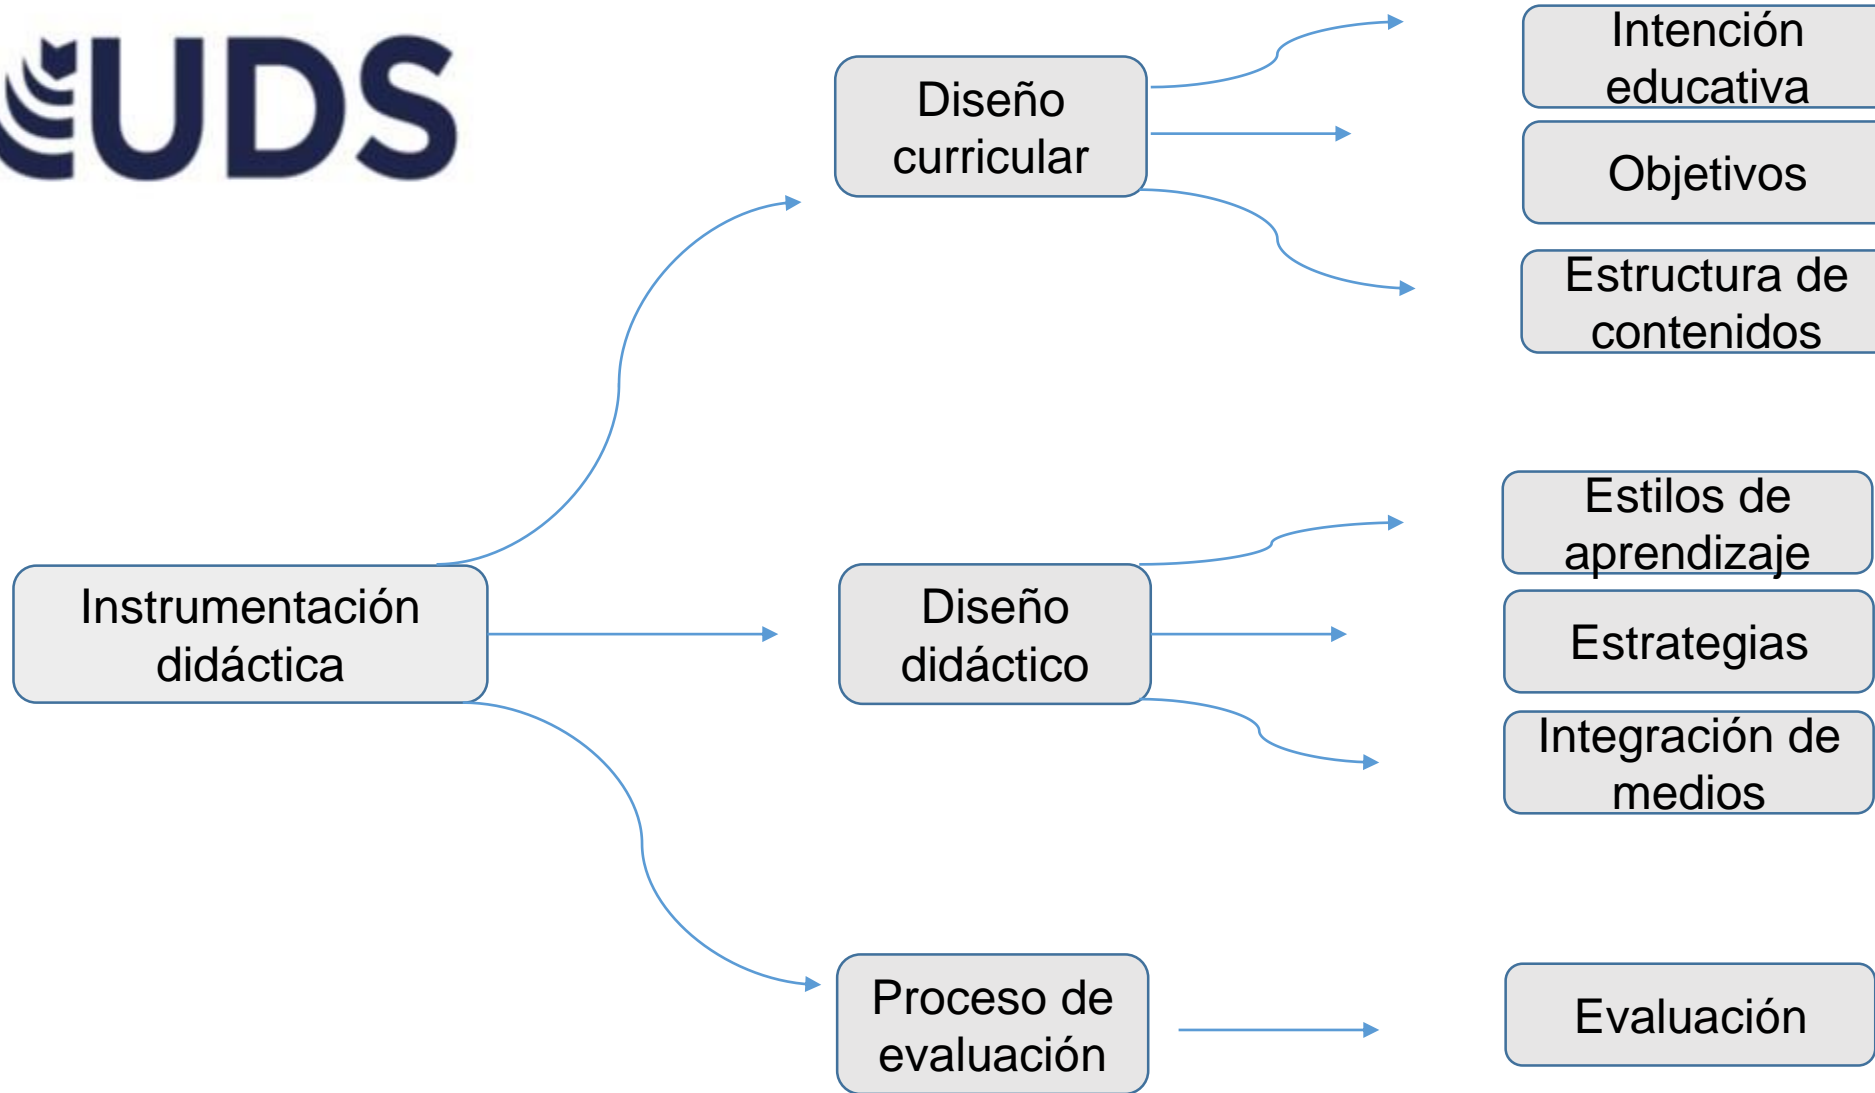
UDS

Diseño curricular

Intención educativa

Objetivos

Estructura de contenidos

Instrumentación didáctica

Diseño didáctico

Estilos de aprendizaje

Estrategias

Integración de medios

Proceso de evaluación

Evaluación